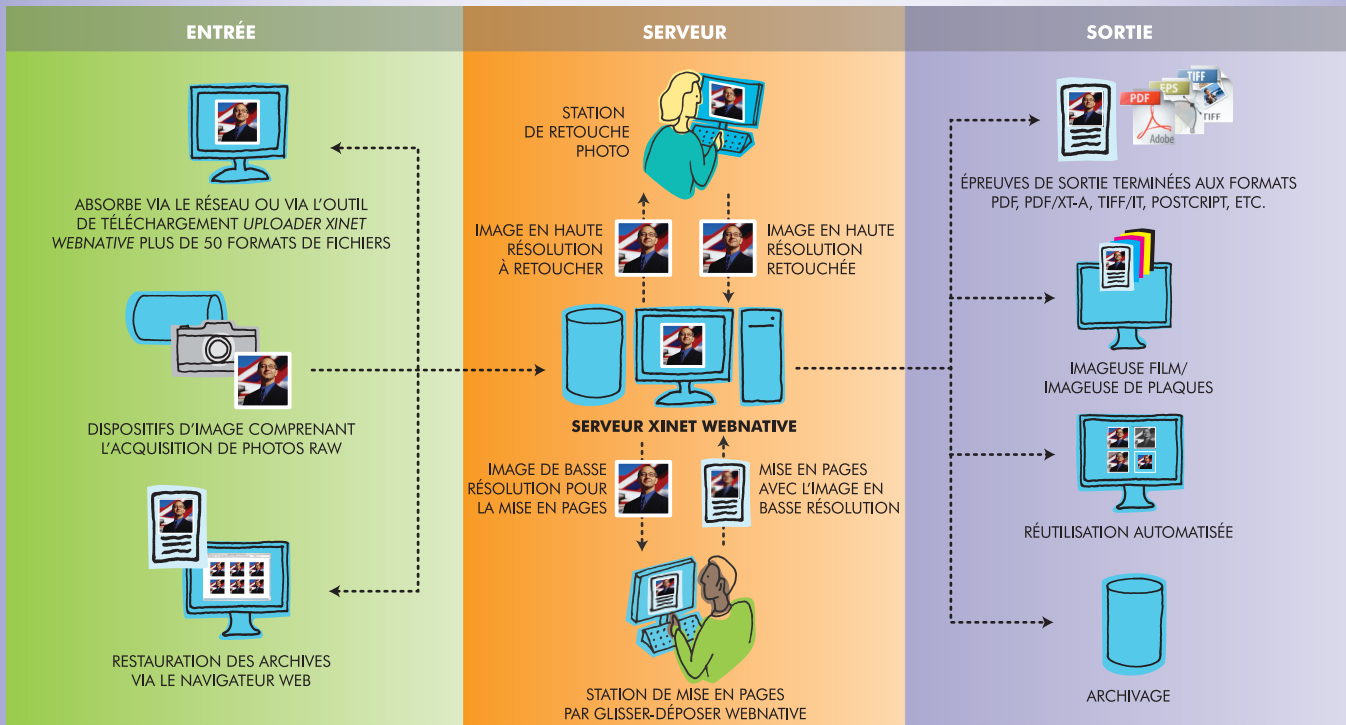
ENTRÉE

ABSORBE VIA LE RÉSEAU OU VIA L'OUTIL DE TÉLÉCHARGEMENT *UPLOADER XINET WEBNATIVE* PLUS DE 50 FORMATS DE FICHIERS

DISPOSITIFS D'IMAGE COMPRENANT L'ACQUISITION DE PHOTOS RAW

RESTAURATION DES ARCHIVES VIA LE NAVIGATEUR WEB

SERVEUR

STATION DE RETOUCHE PHOTO

IMAGE EN HAUTE RÉSOLUTION À RETOUCHER

IMAGE EN HAUTE RÉSOLUTION RETOUCHÉE

SERVEUR XINET WEBNATIVE

IMAGE DE BASSE RÉSOLUTION POUR LA MISE EN PAGES

MISE EN PAGES AVEC L'IMAGE EN BASSE RÉSOLUTION

STATION DE MISE EN PAGES PAR GLISSER-DÉPOSER WEBNATIVE

SORTIE

PDF EPS TIFF TIFF Adobe

ÉPREUVES DE SORTIE TERMINÉES AUX FORMATS PDF, PDF/XT-A, TIFF/IT, POSTCRIPT, ETC.

IMAGEUSE FILM/ IMAGEUSE DE PLAQUES

RÉUTILISATION AUTOMATISÉE

ARCHIVAGE